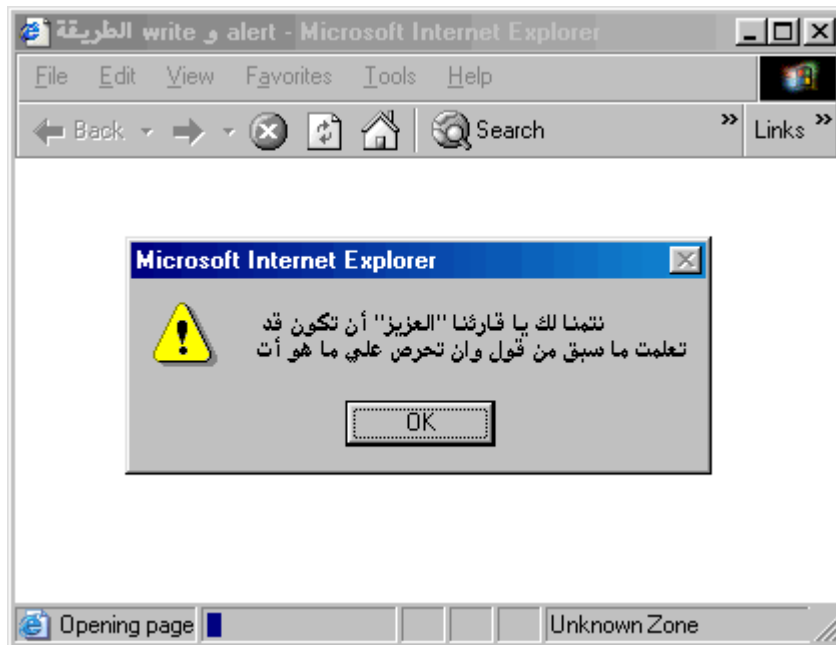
الطريقة write و alert - Microsoft Internet Explorer

File Edit View Favorites Tools Help

Back Search Links

Microsoft Internet Explorer

نتمنا لك يا قارئنا "العزيز" أن تكون قد تعلمت ما سبق من قول وان تحرص علي ما هو أت

OK

Opening page Unknown Zone